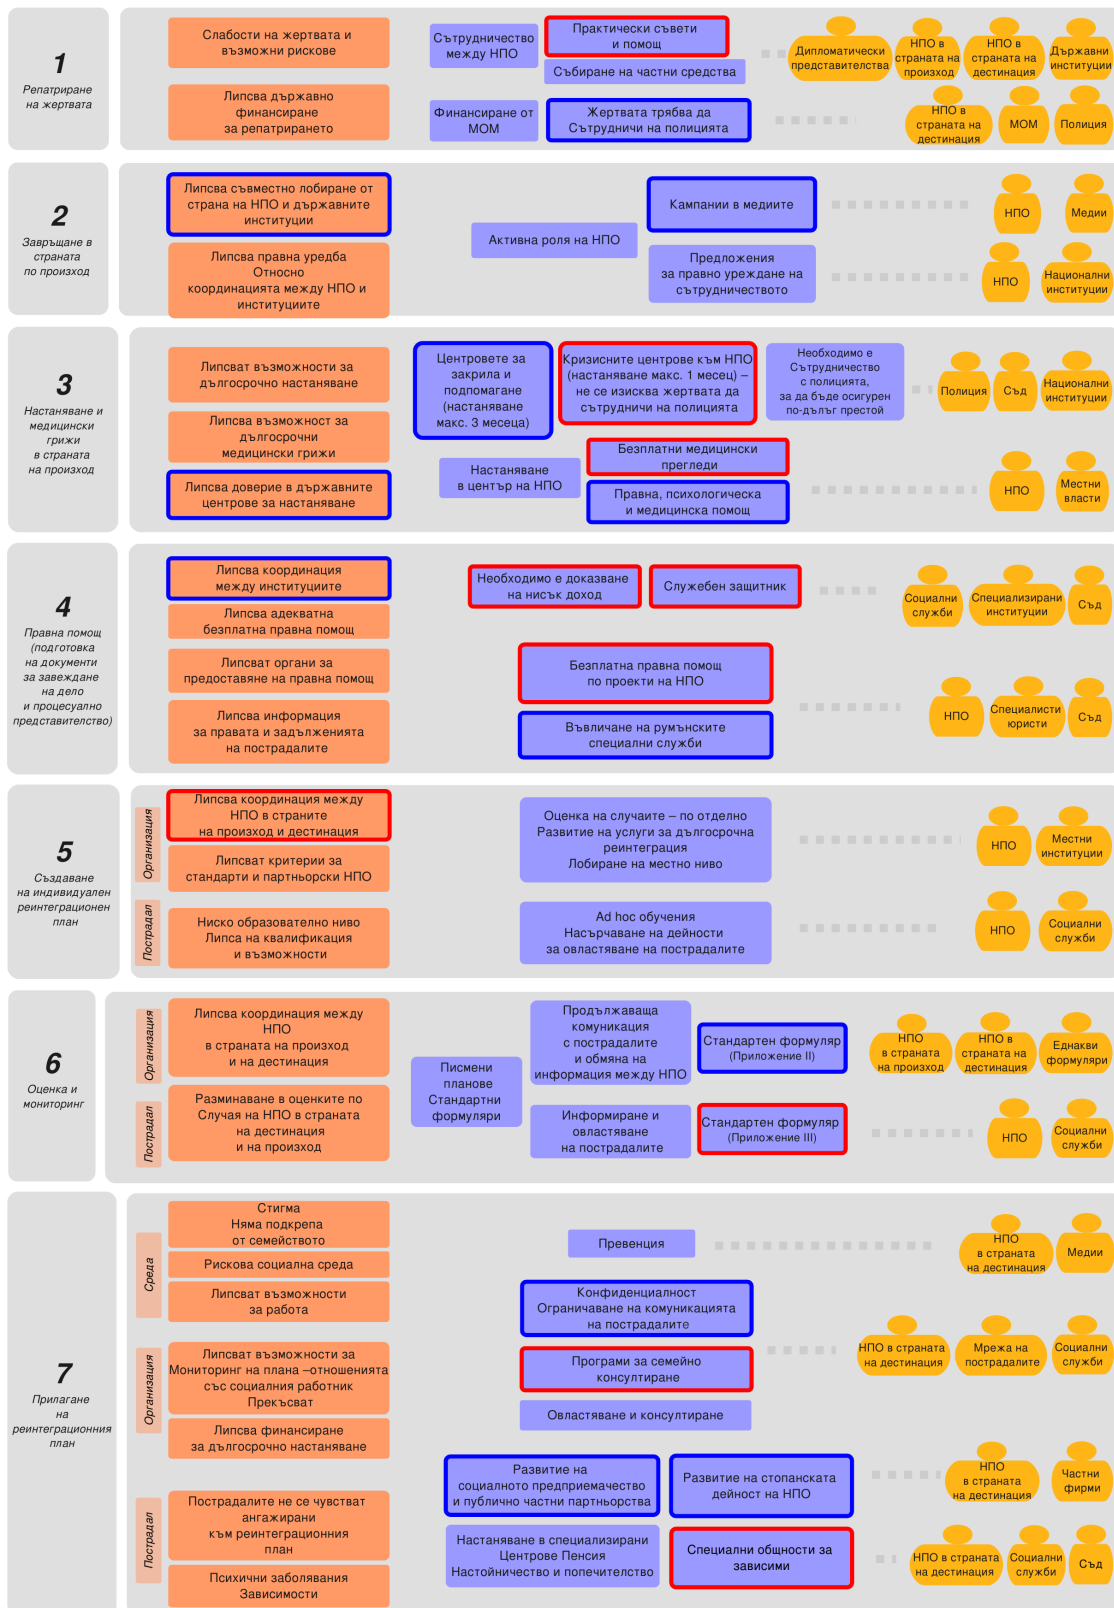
1
Репатриране на жертвата

Слабости на жертвата и възможни рискове
Липсва държавно финансиране за репатрирането
Сътрудничество между НПО
Финансиране от МОМ
Практически съвети и помощ
Събиране на частни средства
Жертвата трябва да Сътрудничи на полицията
Дипломатически представителства
НПО в страната на произход
НПО в страната на дестинация
Държавни институции
НПО в страната на дестинация
МОМ
Полиция

2
Завръщане в страната по произход

Липса съвместно лобиране от страна на НПО и държавните институции
Липсва правна уредба Относно координацията между НПО и институциите
Активна роля на НПО
Кампании в медиите
Предложения за правно уреждане на сътрудничеството
НПО
Медии
НПО
Национални институции

3
Настаняване и медицински грижи в страната на произход

Липсват възможности за дългосрочно настаняване
Липсва възможност за дългосрочни медицински грижи
Липсва доверие в държавните центрове за настаняване
Центровете за закрила и подпомагане (настаняване макс. 3 месеца)
Кризисните центрове към НПО (настаняване макс. 1 месец) – не се изисква жертвата да сътрудничи на полицията
Необходимо е Сътрудничество с полицията, за да бъде осигурен по-дълъг престой
Полиция
Съд
Национални институции
Настаняване в център на НПО
Безплатни медицински прегледи
Правна, психологическа и медицинска помощ
НПО
Местни власти

4
Правна помощ (подготовка на документи за завеждане на дело и процесуално представителство)

Липсва координация между институциите
Липсва адекватна безплатна правна помощ
Липсват органи за предоставяне на правна помощ
Липсва информация за правата и задълженията на пострадалите
Необходимо е доказване на нисък доход
Служебен защитник
Социални служби
Специализирани институции
Съд
Безплатна правна помощ по проекти на НПО
Въвличане на румънските специални служби
НПО
Специалисти юристи
Съд

5
Създаване на индивидуален реинтеграционен план

Организация
Пострадал
Липса координация между НПО в страните на произход и дестинация
Липсват критерии за стандарти и партньорски НПО
Ниско образователно ниво Липса на квалификация и възможности
Оценка на случаите – по отделно Развитие на услуги за дългосрочна реинтеграция Лобиране на местно ниво
Ad hoc обучения Насърчаване на дейности за овластяване на пострадалите
НПО
Местни институции
НПО
Социални служби

6
Оценка и мониторинг

Организация
Пострадал
Липсва координация между НПО в страната на произход и на дестинация
Разминаване в оценките по Случая на НПО в страната на дестинация и на произход
Писмени планове Стандартни формуляри
Продължаваща комуникация с пострадалите и обмяна на информация между НПО
Информиране и овластяване на пострадалите
Стандартен формуляр (Приложение II)
Стандартен формуляр (Приложение III)
НПО в страната на произход
НПО в страната на дестинация
Еднакви формуляри
НПО
Социални служби

7
Прилагане на реинтеграционния план

Среда
Организация
Пострадал
Стигма Няма подкрепа от семейството
Рискова социална среда
Липсват възможности за работа
Липсват възможности за Мониторинг на плана –отношенията със социалния работник Прекъсват
Липсва финансиране за дългосрочно настаняване
Пострадалите не се чувстват ангажирани към реинтеграционния план
Психични заболявания Зависимости
Превенция
Конфиденциалност Ограничаване на комуникацията на пострадалите
Програми за семейно консултиране
Овластяване и консултиране
Развитие на социалното предприемачество и публично частни партньорства
Настаняване в специализирани Центрове Пенсия Настойничество и попечителство
Развитие на стопанската дейност на НПО
Специални общности за зависими
НПО в страната на дестинация
Медии
НПО в страната на дестинация
Мрежа на пострадалите
Социални служби
НПО в страната на дестинация
Частни фирми
НПО в страната на дестинация
Социални служби
Съд